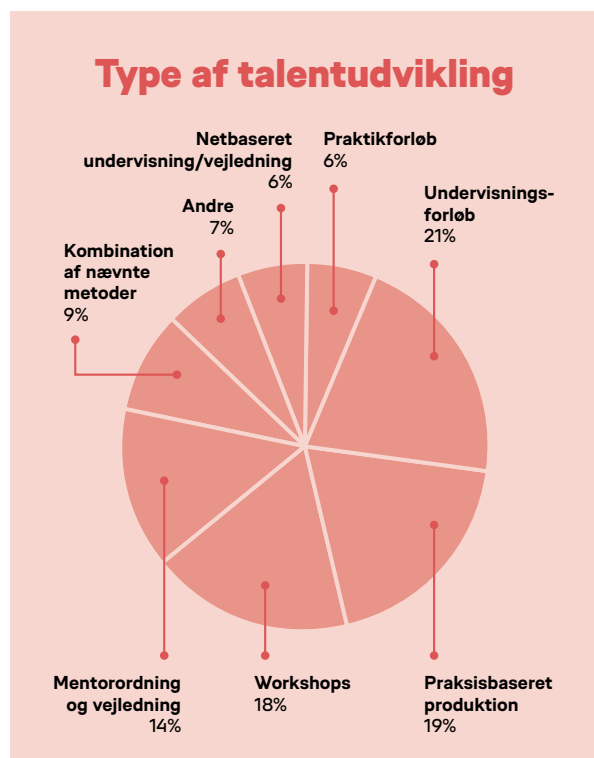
Type af talentudvikling

Netbaseret undervisning/vejledning
6%

Praktikforløb
6%

Undervisningsforløb
21%

Andre
7%

Kombination af nævnte metoder
9%

Mentorordning og vejledning
14%

Workshops
18%

Praksisbaseret produktion
19%